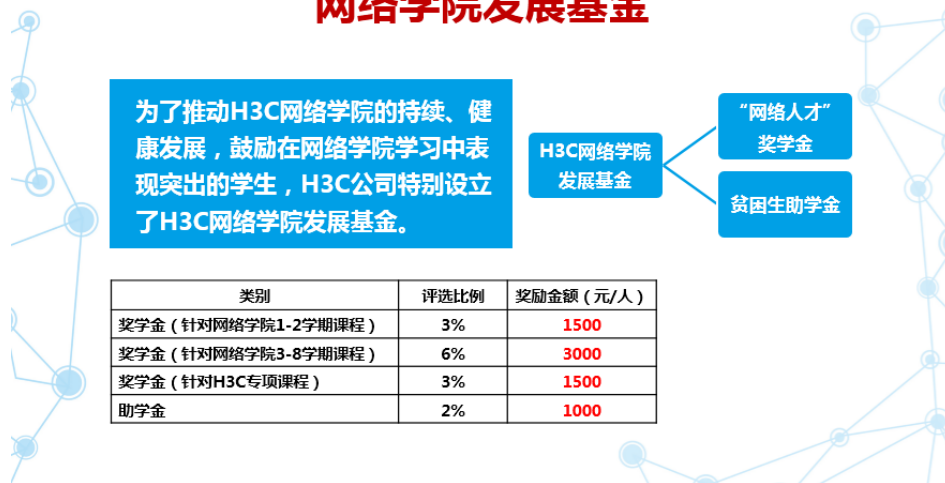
网络学院发展基金

为了推动H3C网络学院的持续、健康发展，鼓励在网络学院学习中表现突出的学生，H3C公司特别设立了H3C网络学院发展基金。

H3C网络学院发展基金

“网络人才”奖学金

贫困生助学金

| 类别 | 评选比例 | 奖励金额（元/人） |
|---|---|---|
| 奖学金（针对网络学院1-2学期课程） | 3% | 1500 |
| 奖学金（针对网络学院3-8学期课程） | 6% | 3000 |
| 奖学金（针对H3C专项课程） | 3% | 1500 |
| 助学金 | 2% | 1000 |